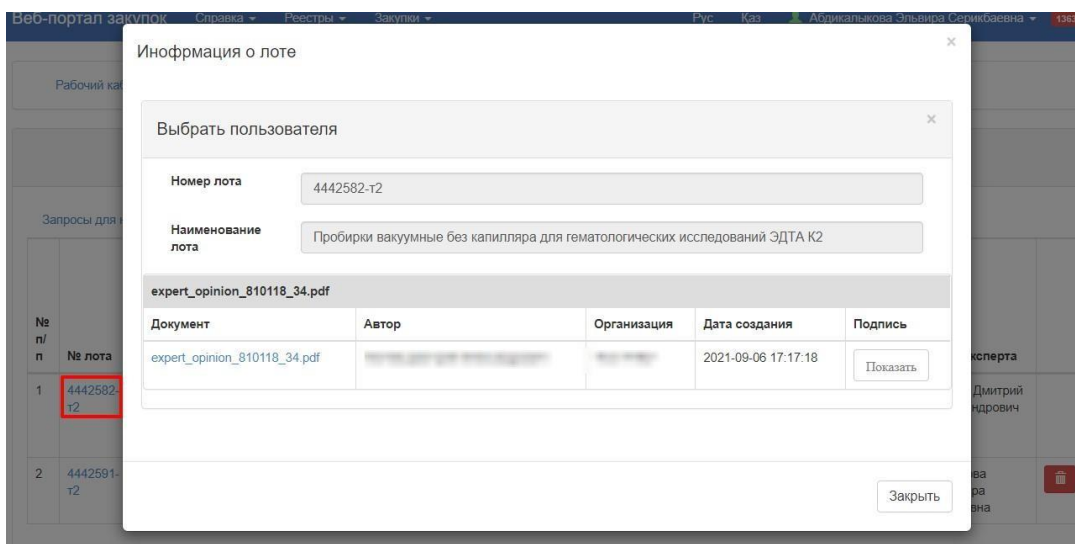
Веб-портал закупок Справка ▾ Реестры ▾ Закупки ▾ Рус Қаз Абдикалыкова Эльвира Серикбаевна ▾ 1363

Рабочий каб

Запросы для

| № п/п | № лота |
|---|---|
| 1 | 4442582-т2 |
| 2 | 4442591-т2 |

эксперта

Дмитрий
ндрович

ва
ра
вна

Инофрмация о лоте ×

Выбрать пользователя ×

Номер лота 4442582-т2

Наименование лота Пробирки вакуумные без капилляра для гематологических исследований ЭДТА К2

expert_opinion_810118_34.pdf

| Документ | Автор | Организация | Дата создания | Подпись |
|---|---|---|---|---|
| expert_opinion_810118_34.pdf | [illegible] | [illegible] | 2021-09-06 17:17:18 | Показать |

Закрыть